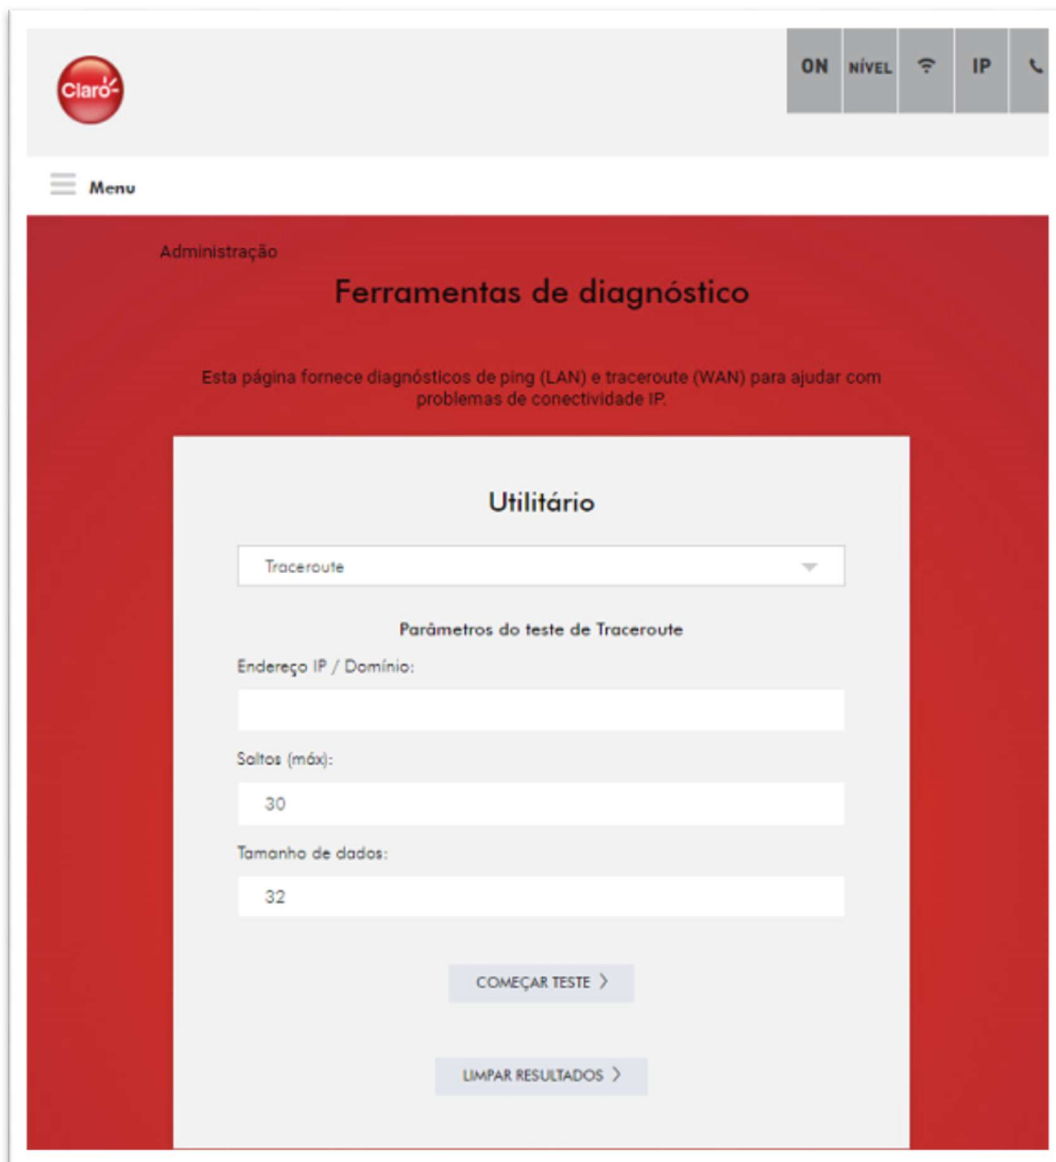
Claro

ON NÍVEL IP

Menu

Administração

Ferramentas de diagnóstico

Esta página fornece diagnósticos de ping (LAN) e traceroute (WAN) para ajudar com problemas de conectividade IP.

Utilitário

Traceroute

Parâmetros do teste de Traceroute

Endereço IP / Domínio:

Saltos (máx):

30

Tamanho de dados:

32

COMEÇAR TESTE >

LIMPAR RESULTADOS >